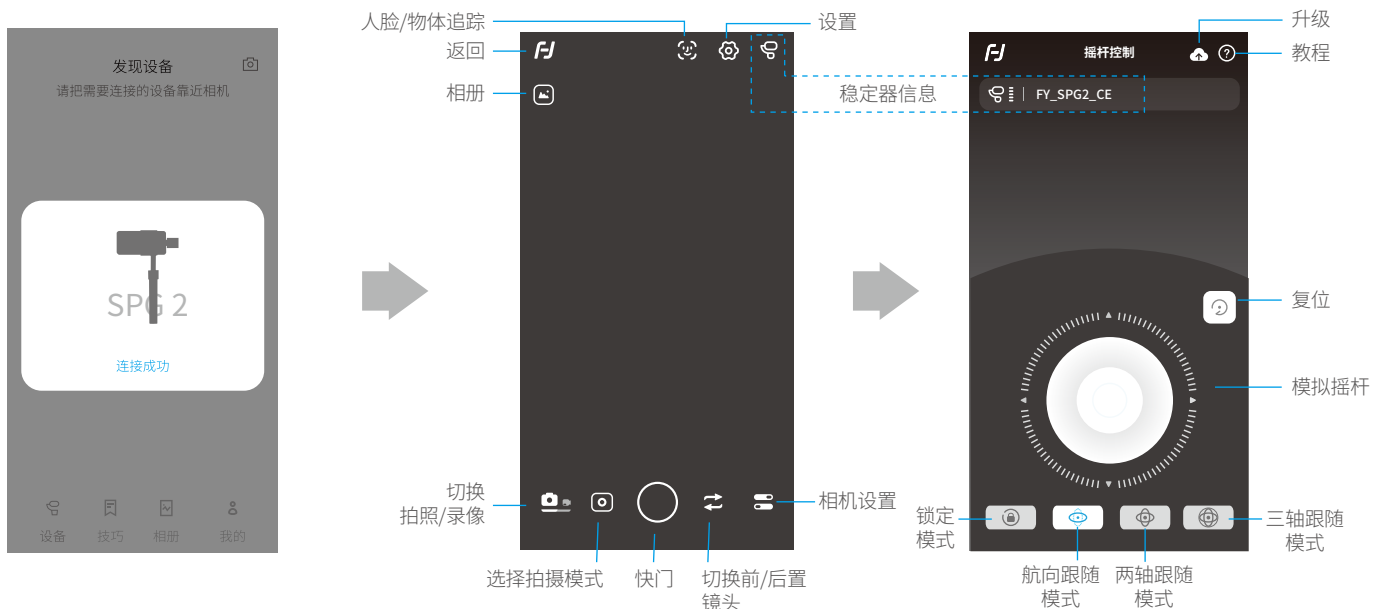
发现设备
请把需要连接的设备靠近相机

SPG 2

连接成功

设备 技巧 相册 我的

人脸/物体追踪
返回
相册
设置

切换
拍照/录像
相机设置
选择拍摄模式
快门
切换前/后置
镜头

升级
教程
摇杆控制
稳定器信息
FY_SPG2_CE
复位
模拟摇杆
锁定
模式
航向跟随
模式
两轴跟随
模式
三轴跟随
模式